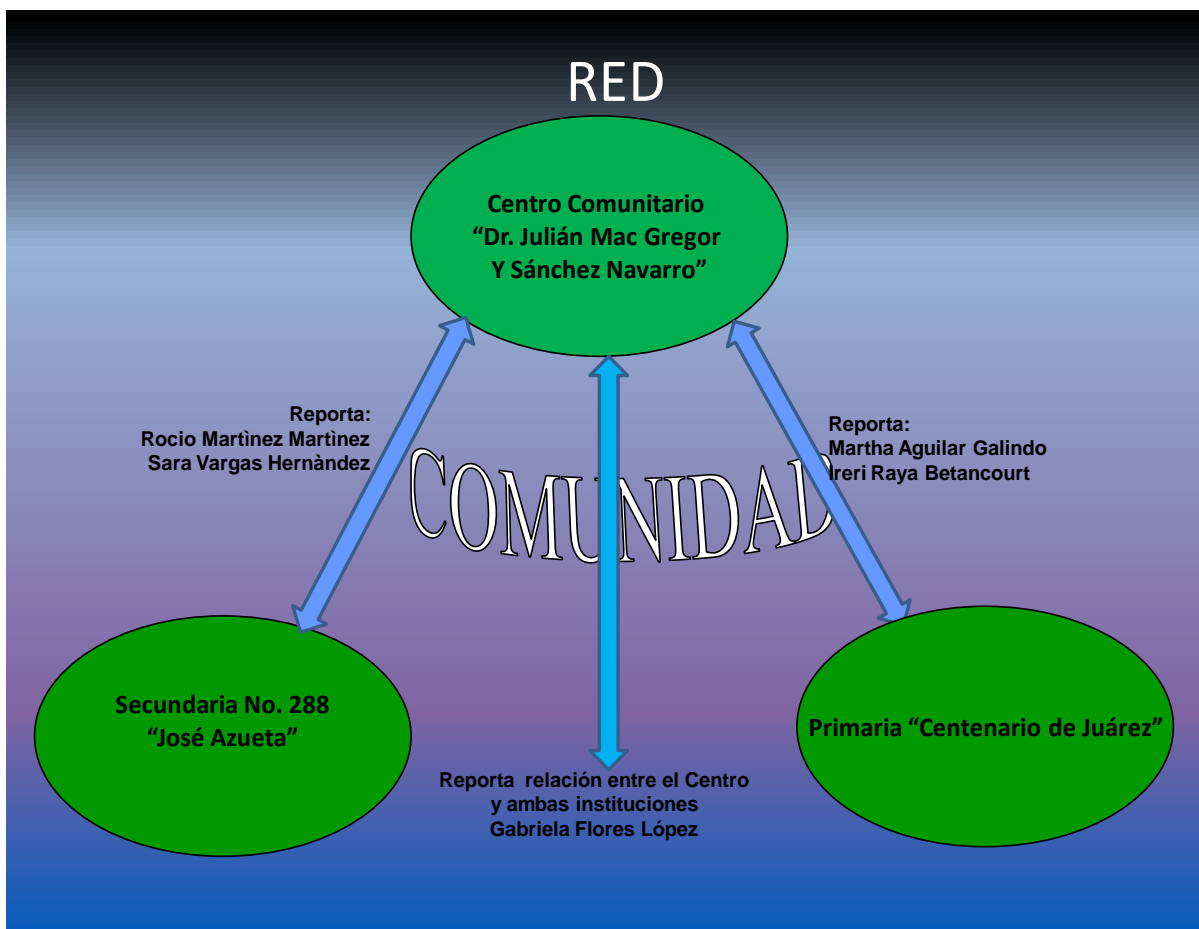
RED

Centro Comunitario "Dr. Julián Mac Gregor Y Sánchez Navarro"

Reporta:
Rocio Martìnez Martìnez
Sara Vargas Hernàndez

COMUNIDAD

Reporta:
Martha Aguilar Galindo
Ireri Raya Betancourt

Secundaria No. 288 "José Azueta"

Primaria "Centenario de Juárez"

Reporta relación entre el Centro y ambas instituciones
Gabriela Flores López